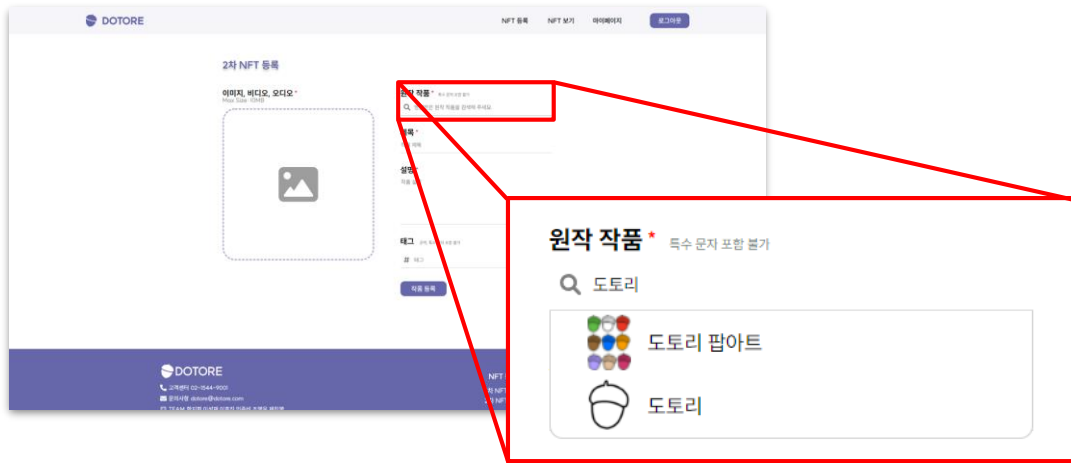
DOTORE

NFT 등록 NFT 보기 마이페이지 로그아웃

2차 NFT 등록

이미지, 비디오, 오디오 *
Max Size: 10MB

원작 작품 * 특수 문자 포함 불가
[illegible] 원작 작품을 검색해 주세요.

제목 *
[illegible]

설명
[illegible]

태그 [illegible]
# 태그

작품 등록

DOTORE
고객센터 02-1544-9001
문의사항 dotore@dotore.com
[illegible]

NFT
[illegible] NFT
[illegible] NFT

원작 작품 * 특수 문자 포함 불가

도토리

도토리 팝아트

도토리